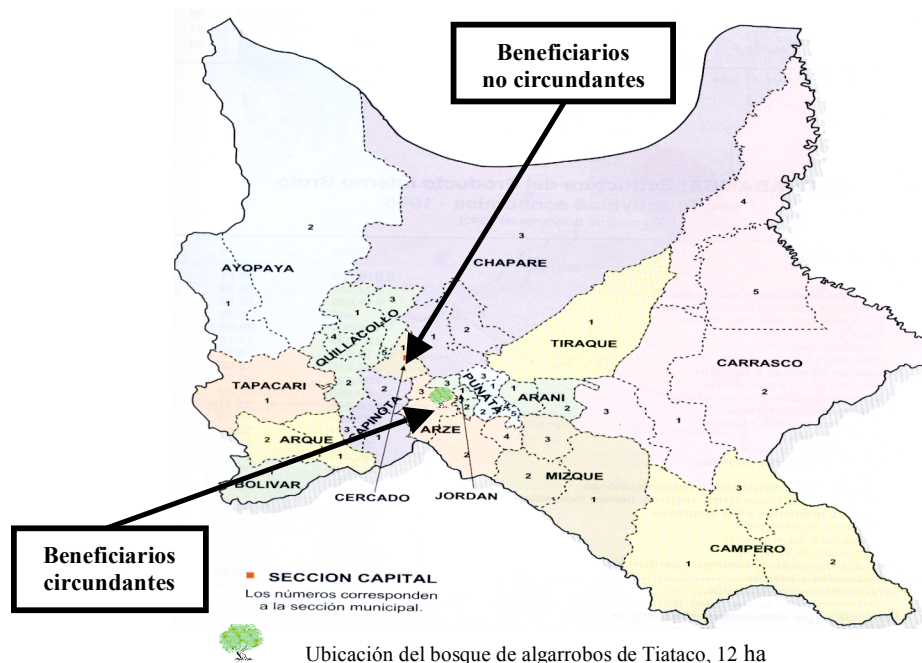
Beneficiarios no circundantes

2

3

4

AYOPAYA

CHAPARE

1

3

5

QUILLACOLLO

2

1

TIRAQUE

CARRASCO

TAPACARI

2

PUNATA

ARANI

3

2

1

CAPINOTA

3

ARQUE

ARZE

2

4

3

MIZQUE

BOLIVAR

CERCADO

JORDAN

1

3

CAMPERO

2

1

Beneficiarios circundantes

■ SECCION CAPITAL
Los números corresponden a la sección municipal.

Ubicación del bosque de algarrobos de Tiataco, 12 ha